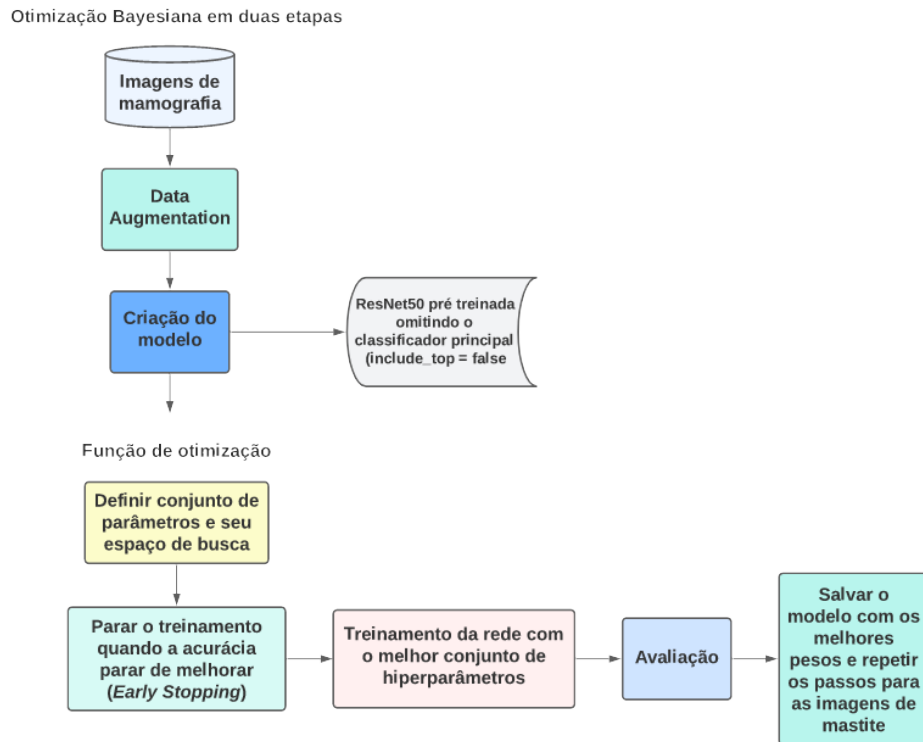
Otimização Bayesiana em duas etapas

Imagens de mamografia

Data Augmentation

Criação do modelo

ResNet50 pré treinada omitindo o classificador principal (include_top = false

Função de otimização

Definir conjunto de parâmetros e seu espaço de busca

Parar o treinamento quando a acurácia parar de melhorar (*Early Stopping*)

Treinamento da rede com o melhor conjunto de hiperparâmetros

Avaliação

Salvar o modelo com os melhores pesos e repetir os passos para as imagens de mastite